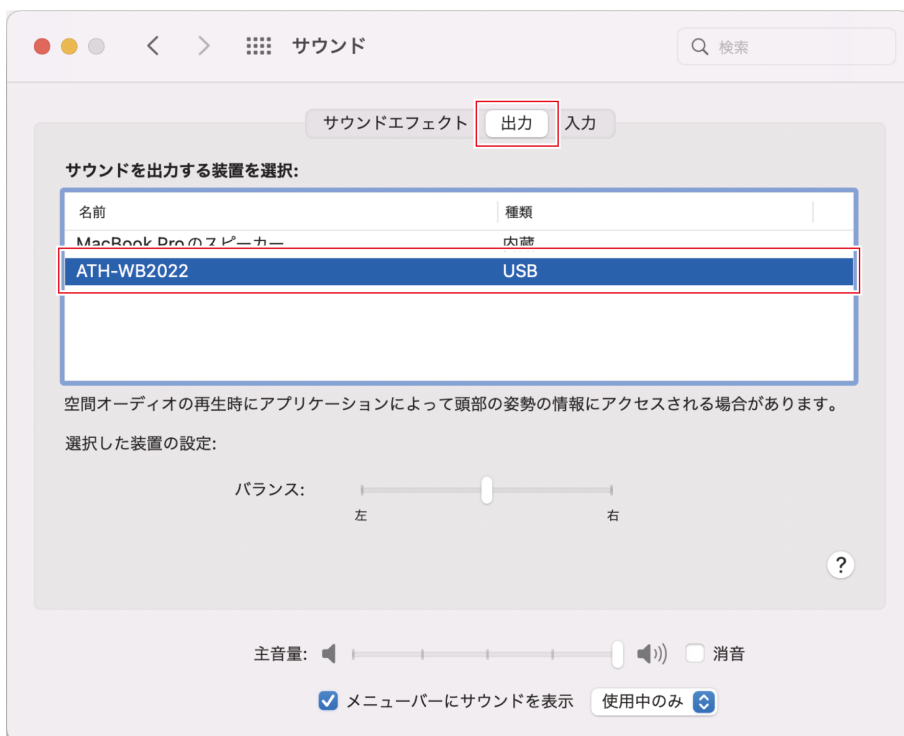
サウンド

検索

サウンドエフェクト 出力 入力

サウンドを出力する装置を選択:

| 名前 | 種類 |
|---|---|
| MacBook Proのスピーカー | 内蔵 |
| ATH-WB2022 | USB |

空間オーディオの再生時にアプリケーションによって頭部の姿勢の情報にアクセスされる場合があります。

選択した装置の設定:

バランス:

左 右

?

主音量: 消音

メニューバーにサウンドを表示 使用中のみ